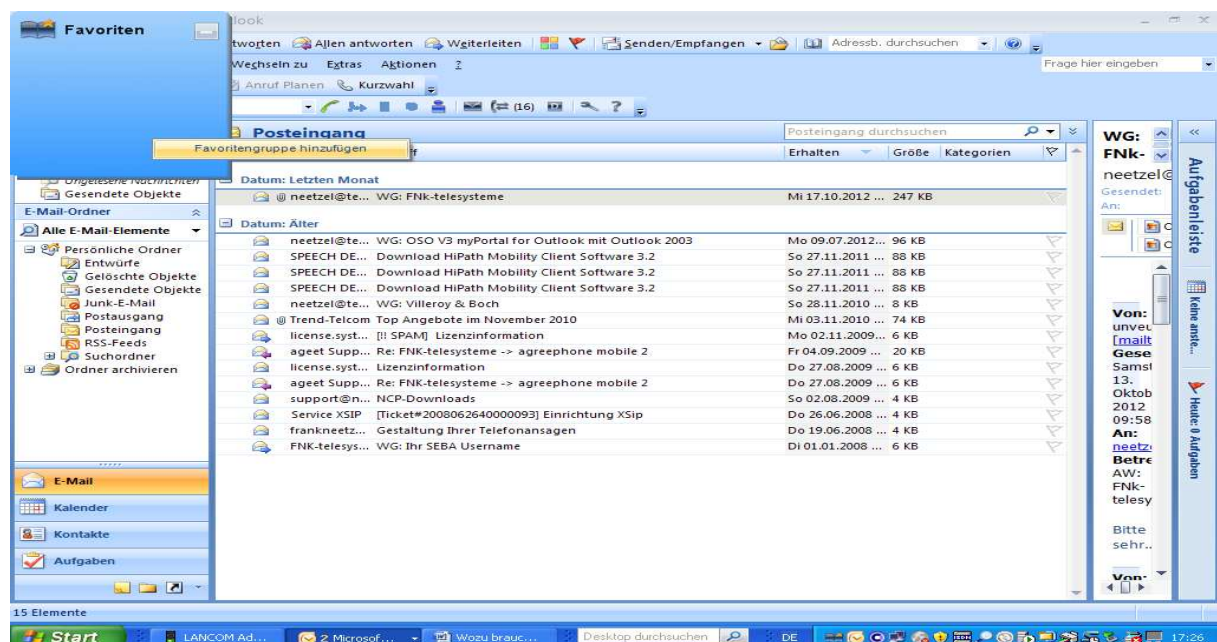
Favoriten

Favoritengruppe hinzufügen

llook

twoгten Allen antworten Weiterleiten Senden/Empfangen Adressb. durchsuchen

Wechseln zu Extras Aktionen ?

Anruf Planen Kurzwahl

(16)

Frage hier eingeben

Ungelesene Nachrichten
Gesendete Objekte

E-Mail-Ordner

Alle E-Mail-Elemente

Persönliche Ordner
Entwürfe
Gelöschte Objekte
Gesendete Objekte
Junk-E-Mail
Postausgang
Posteingang
RSS-Feeds
Suchordner
Ordner archivieren

E-Mail
Kalender
Kontakte
Aufgaben

Posteingang

Posteingang durchsuchen

Erhalten Größe Kategorien

Datum: Letzten Monat

| | | |
|---|---|---|
| neetzel@te... | WG: FNk-telesysteme | Mi 17.10.2012 ... 247 KB |

Datum: Älter

| | | |
|---|---|---|
| neetzel@te... | WG: OSO V3 myPortal for Outlook mit Outlook 2003 | Mo 09.07.2012... 96 KB |
| SPEECH DE... | Download HiPath Mobility Client Software 3.2 | So 27.11.2011 ... 88 KB |
| SPEECH DE... | Download HiPath Mobility Client Software 3.2 | So 27.11.2011 ... 88 KB |
| SPEECH DE... | Download HiPath Mobility Client Software 3.2 | So 27.11.2011 ... 88 KB |
| neetzel@te... | WG: Villeroy & Boch | So 28.11.2010 ... 8 KB |
| Trend-Telcom | Top Angebote im November 2010 | Mi 03.11.2010 ... 74 KB |
| license.syst... | [!! SPAM] Lizenzinformation | Mo 02.11.2009... 6 KB |
| ageet Supp... | Re: FNK-telesysteme -> agreephone mobile 2 | Fr 04.09.2009 ... 20 KB |
| license.syst... | Lizenzinformation | Do 27.08.2009 ... 6 KB |
| ageet Supp... | Re: FNK-telesysteme -> agreephone mobile 2 | Do 27.08.2009 ... 6 KB |
| support@n... | NCP-Downloads | So 02.08.2009 ... 4 KB |
| Service XSIP | [Ticket#2008062640000093] Einrichtung XSip | Do 26.06.2008 ... 4 KB |
| frankneetz... | Gestaltung Ihrer Telefonansagen | Do 19.06.2008 ... 4 KB |
| FNK-telesys... | WG: Ihr SEBA Username | Di 01.01.2008 ... 6 KB |

WG: FNk-
neetzel@
Gesendet:
An:

Von: unveu [mailt Gese Samst 13. Oktob 2012 09:58 An: neetz Betre AW: FNk-telesy

Bitte sehr..

Von:

Aufgabenleiste
Keine anste...
Heute: 0 Aufgaben

15 Elemente

Start LANCOM Ad... 2 Microsof... Wozu brauc... Desktop durchsuchen DE 17:26